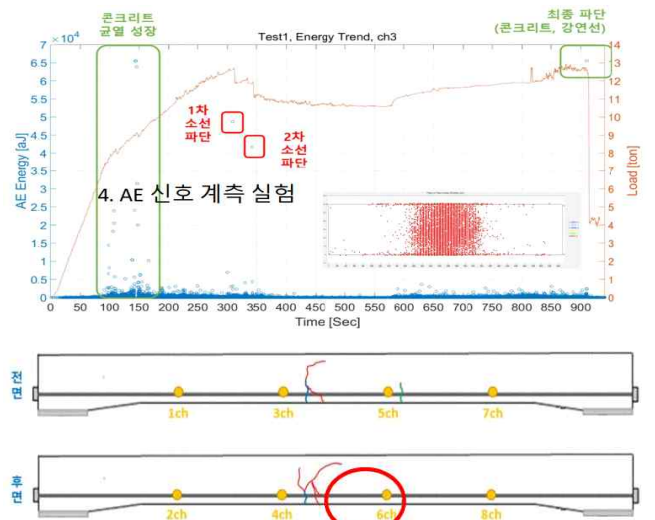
콘크리트
균열 성장

Test1, Energy Trend, ch3

최종 파단
(콘크리트, 강연선)

$\times 10^4$

1차
소선
파단

2차
소선
파단

4. AE 신호 계측 실험

AE Energy [aJ]

Load [ton]

Time [Sec]

7
6.5
6
5.5
5
4.5
4
3.5
3
2.5
2
1.5
1
0.5
0

14
13
12
11
10
9
8
7
6
5
4
3
2
1
0

0 50 100 150 200 250 300 350 400 450 500 550 600 650 700 750 800 850 900

전
면

1ch
3ch
5ch
7ch

후
면

2ch
4ch
6ch
8ch